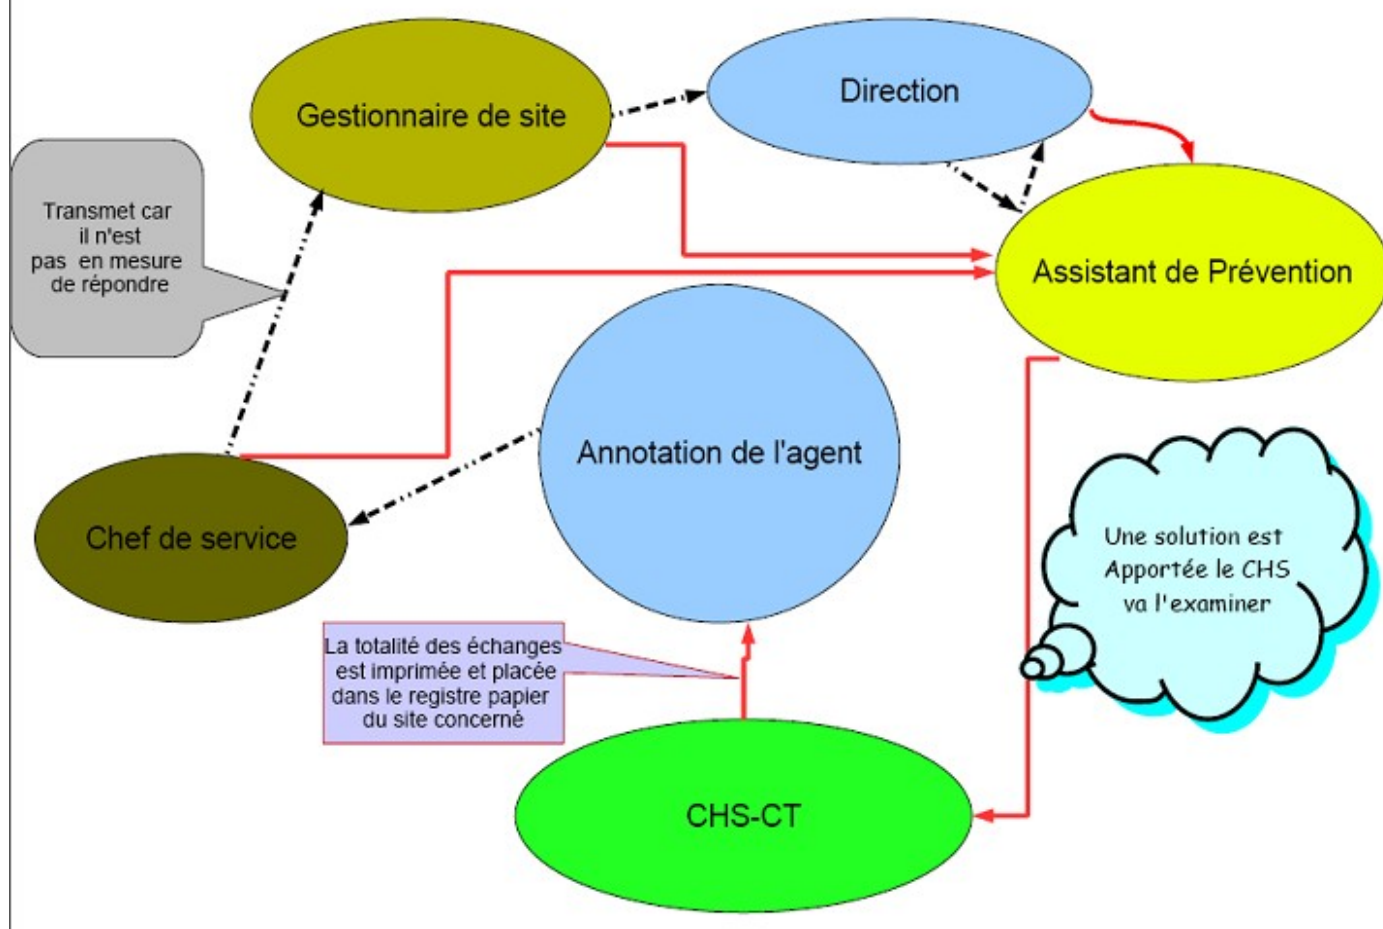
Gestionnaire de site

Direction

Transmet car il n'est pas en mesure de répondre

Assistant de Prévention

Annotation de l'agent

Chef de service

Une solution est Apportée le CHS va l'examiner

La totalité des échanges est imprimée et placée dans le registre papier du site concerné

CHS-CT